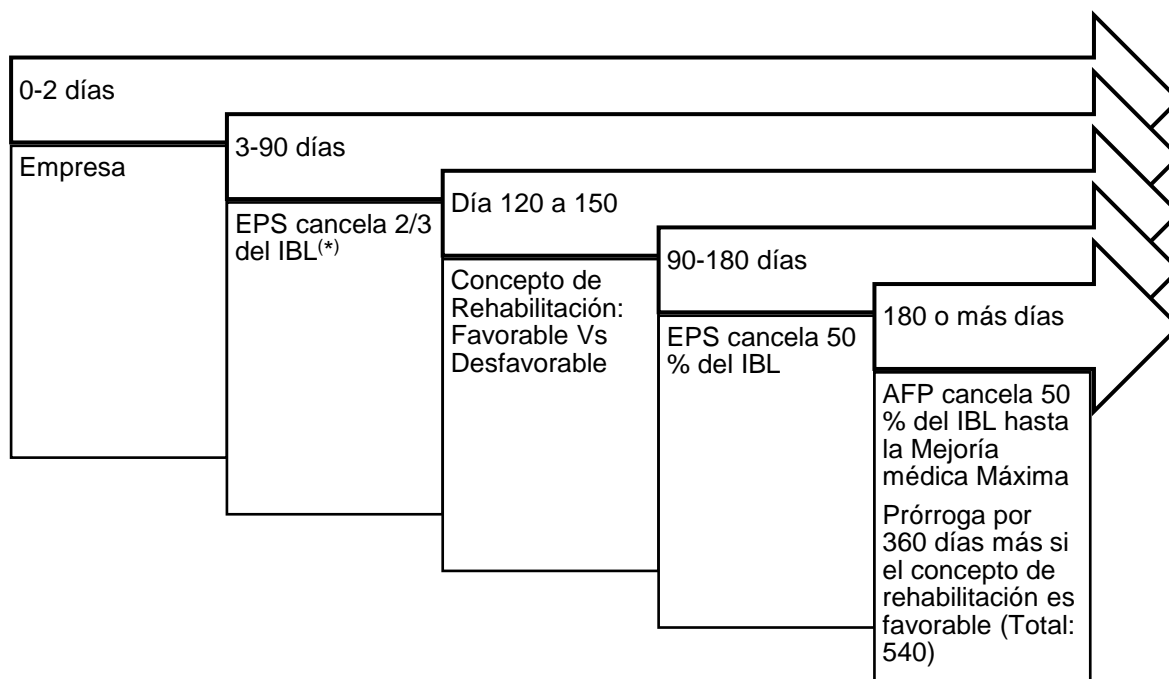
0-2 días

Empresa

3-90 días

EPS cancela 2/3 del IBL$^{(*)}$

Día 120 a 150

Concepto de Rehabilitación: Favorable Vs Desfavorable

90-180 días

EPS cancela 50 % del IBL

180 o más días

AFP cancela 50 % del IBL hasta la Mejoría médica Máxima

Prórroga por 360 días más si el concepto de rehabilitación es favorable (Total: 540)